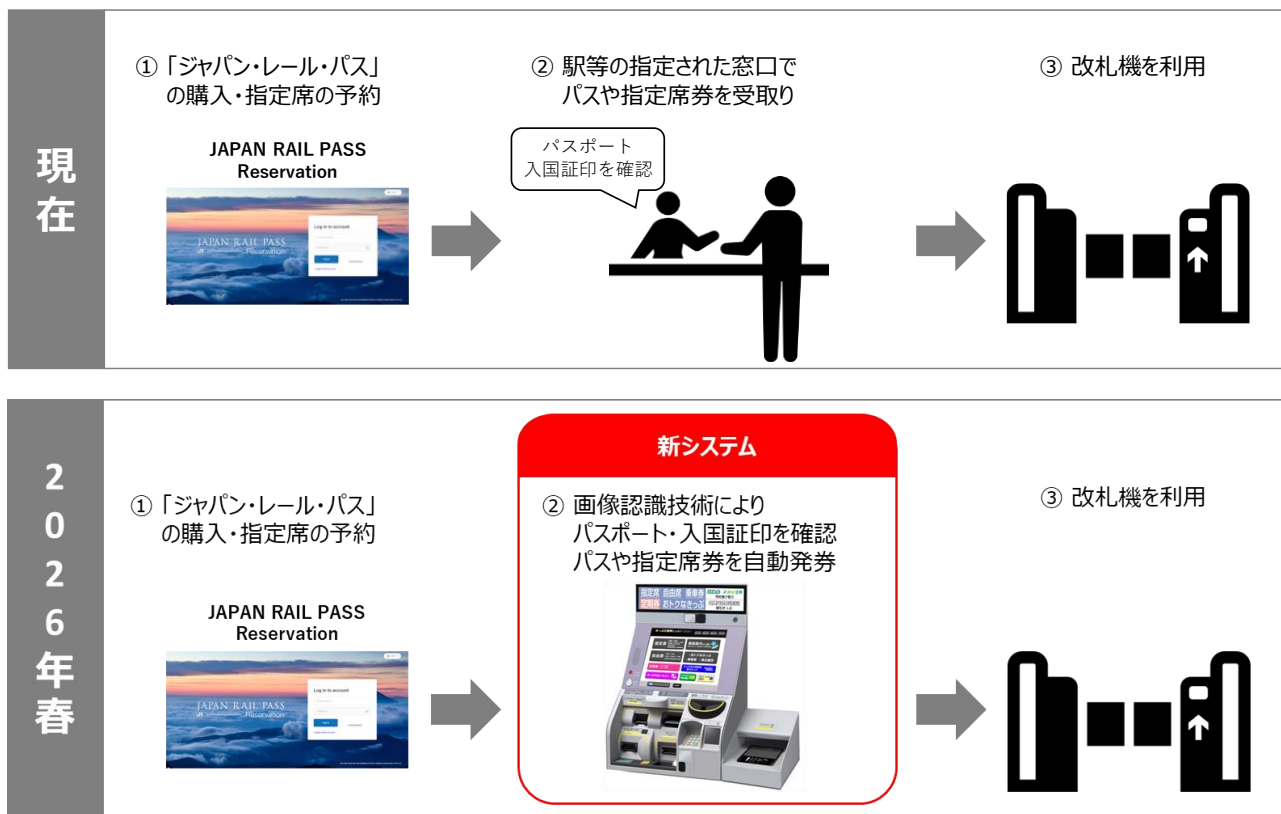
現在

①「ジャパン・レール・パス」の購入・指定席の予約

JAPAN RAIL PASS Reservation

JAPAN RAIL PASS Reservation

Log in to account

② 駅等の指定された窓口でパスや指定席券を受取り

パスポート
入国証印を確認

③ 改札機を利用

2026年春

①「ジャパン・レール・パス」の購入・指定席の予約

JAPAN RAIL PASS Reservation

JAPAN RAIL PASS Reservation

Log in to account

新システム

② 画像認識技術によりパスポート・入国証印を確認パスや指定席券を自動発券

指定席 自由席 乗車券 定期券 おトクなきっぷ

③ 改札機を利用